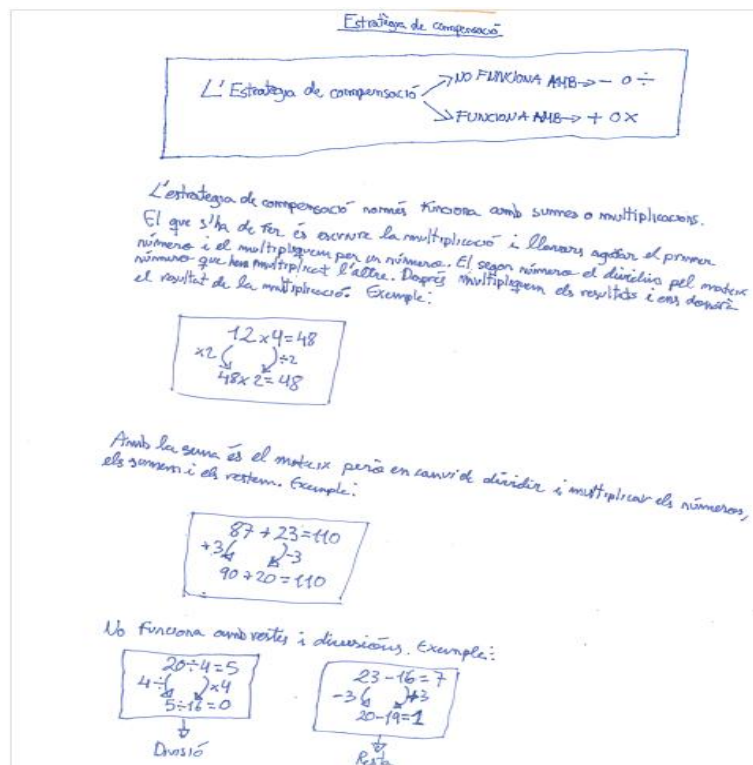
Estratègia de compensació

L'Estratègia de compensació → NO FUNCIONA AMB → $- \; \div$
→ FUNCIONA AMB → $+ \; \times$

L'estratègia de compensació només funciona amb sumes o multiplicacions. El que s'ha de fer és escriure la multiplicació i llavors agafar el primer número i el multipliquem per un número. El segon número el dividim pel mateix número que hem multiplicat l'altre. Després multipliquem els resultats i ens donarà el resultat de la multiplicació. Exemple:

$12 \times 4 = 48$
$\times 2$ $\div 2$
$48 \times 2 = 48$

Amb la suma és el mateix però en canvi de dividir i multiplicar els números, els sumem i els restem. Exemple:

$87 + 23 = 110$
$+3$ $-3$
$90 + 20 = 110$

No funciona amb restes i divisions. Exemple:

$20 \div 4 = 5$
$4 \div$ $\times 4$
$5 \div 16 = 0$
Divisió

$23 - 16 = 7$
$-3$ $+3$
$20 - 19 = 1$
Resta